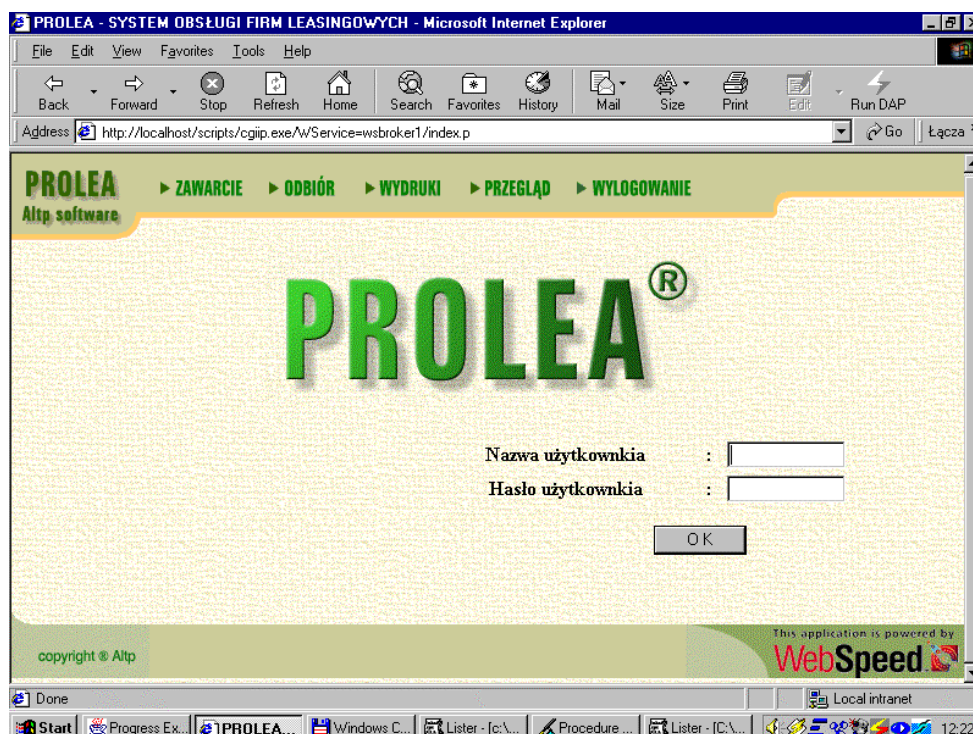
PROLEA - SYSTEM OBSŁUGI FIRM LEASINGOWYCH - Microsoft Internet Explorer

File Edit View Favorites Tools Help

Back Forward Stop Refresh Home Search Favorites History Mail Size Print Edit Run DAP

Address http://localhost/scripts/cgiip.exe/WService=wsbroker1/index.p Go Łącza

PROLEA
Altp software

► ZAWARCIE ► ODBIÓR ► WYDRUKI ► PRZEGLĄD ► WYLOGOWANIE

PROLEA®

Nazwa użytkownkia :
Hasło użytkownkia :

OK

copyright ® Altp

This application is powered by
WebSpeed

Done

Local intranet

Start Progress Ex... PROLEA... Windows C... Lister - [c:\... Procedure ... Lister - [C:\... 12:22